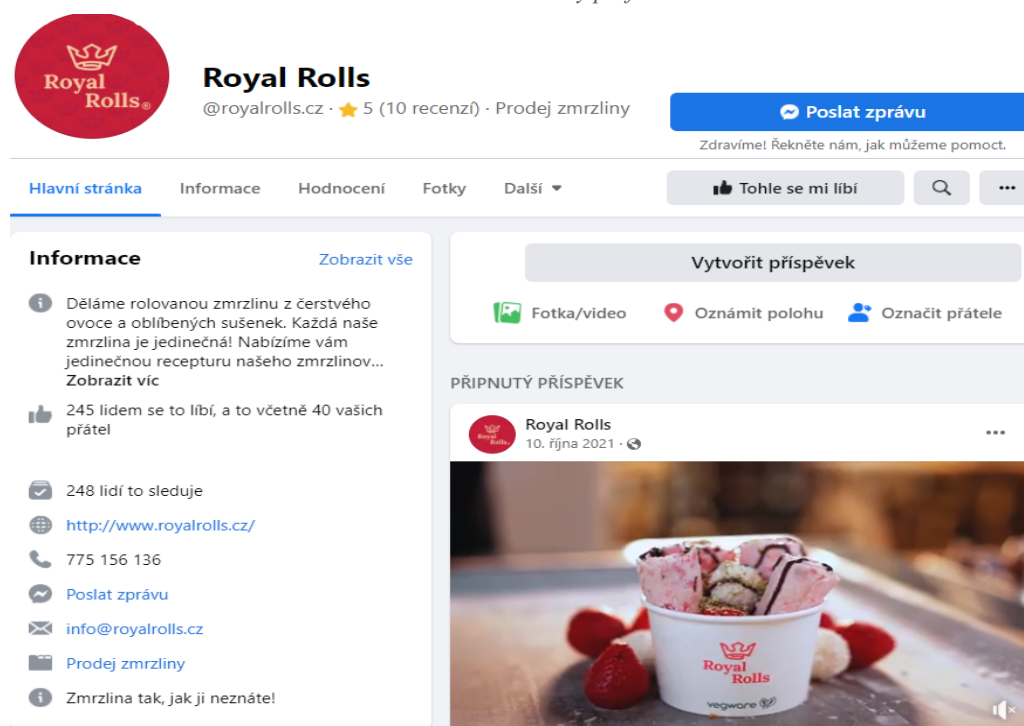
Royal Rolls®

Royal Rolls
@royalrolls.cz · 5 (10 recenzí) · Prodej zmrzliny

Poslat zprávu
Zdravíme! Řekněte nám, jak můžeme pomoct.

Hlavní stránka Informace Hodnocení Fotky Další

Tohle se mi líbí

Informace
Zobrazit vše

Děláme rolovanou zmrzlinu z čerstvého ovoce a oblíbených sušenek. Každá naše zmrzlina je jedinečná! Nabízíme vám jedinečnou recepturu našeho zmrzlinov...
Zobrazit víc

245 lidem se to líbí, a to včetně 40 vašich přátel

248 lidí to sleduje

http://www.royalrolls.cz/

775 156 136

Poslat zprávu

info@royalrolls.cz

Prodej zmrzliny

Zmrzlina tak, jak ji neznáte!

Vytvořit příspěvek

Fotka/video Oznámit polohu Označit přátele

PŘIPNUTÝ PŘÍSPĚVEK

Royal Rolls
10. října 2021 ·

Royal Rolls

vegware